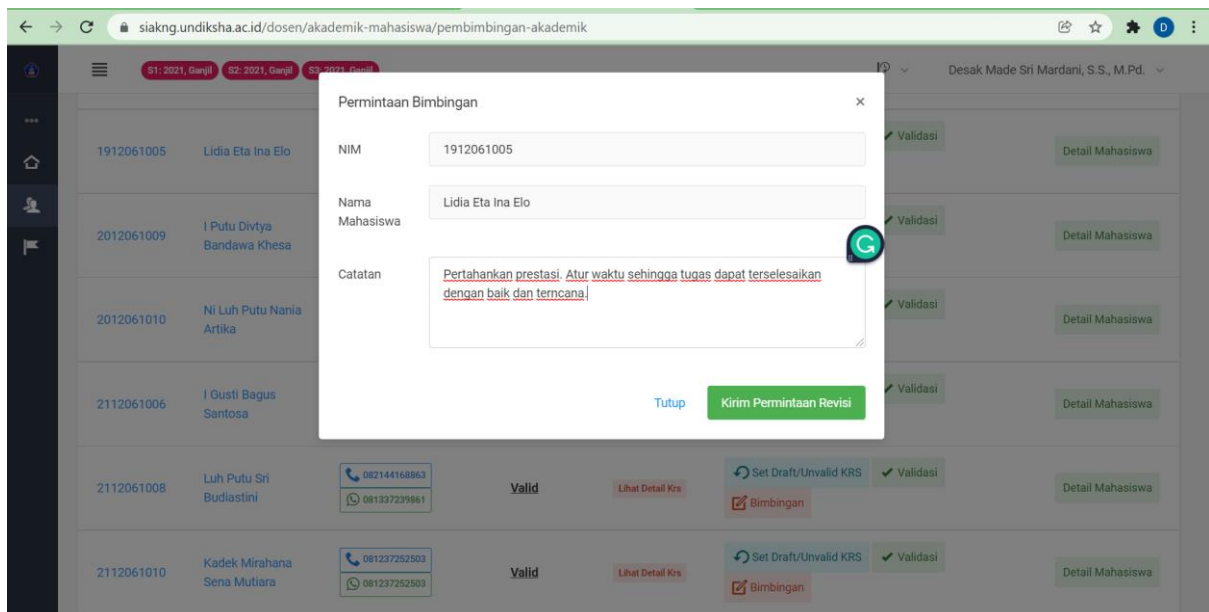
siakng.undiksha.ac.id/dosen/akademik-mahasiswa/pembimbingan-akademik

S1: 2021, Ganjil S2: 2021, Ganjil S3: 2021, Ganjil

Desak Made Sri Mardani, S.S., M.Pd.

1912061005 Lidia Eta Ina Elo ✓ Validasi Detail Mahasiswa

2012061009 I Putu Divtya Bandawa Khesa ✓ Validasi Detail Mahasiswa

2012061010 Ni Luh Putu Nania Artika ✓ Validasi Detail Mahasiswa

2112061006 I Gusti Bagus Santosa ✓ Validasi Detail Mahasiswa

2112061008 Luh Putu Sri Budiastini 082144168863 081337239861 Valid Lihat Detail Krs Set Draft/Unvalid KRS ✓ Validasi Bimbingan Detail Mahasiswa

2112061010 Kadek Mirahana Sena Mutiara 081237252503 081237252503 Valid Lihat Detail Krs Set Draft/Unvalid KRS ✓ Validasi Bimbingan Detail Mahasiswa

Permintaan Bimbingan ×

NIM 1912061005

Nama Mahasiswa Lidia Eta Ina Elo

Catatan Pertahankan prestasi. Atur waktu sehingga tugas dapat terselesaikan dengan baik dan terncana.

Tutup Kirim Permintaan Revisi